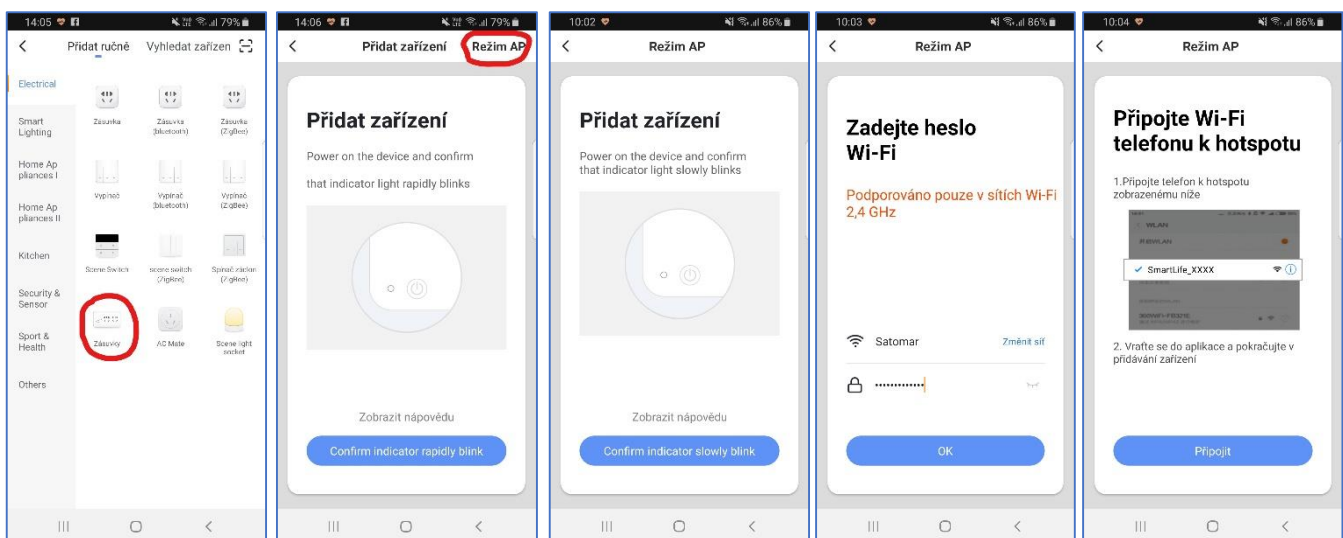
14:05 79%

Přidat ručně Vyhledat zařízen

Electrical

Smart Lighting

Home Appliances I

Home Appliances II

Kitchen

Security & Sensor

Sport & Health

Others

Zásuvka

Zásuvka (bluetooth)

Zásuvka (ZigBee)

Vypínač

Vypínač (bluetooth)

Vypínač (ZigBee)

Scene Switch

scene switch (ZigBee)

Spínač záclon (ZigBee)

Zásuvky

AC Mate

Scene light socket

14:06 79%

Přidat zařízení Režim AP

Přidat zařízení

Power on the device and confirm that indicator light rapidly blinks

Zobrazit nápovědu

Confirm indicator rapidly blink

10:02 86%

Režim AP

Přidat zařízení

Power on the device and confirm that indicator light slowly blinks

Zobrazit nápovědu

Confirm indicator slowly blink

10:03 86%

Režim AP

Zadejte heslo Wi-Fi

Podporováno pouze v sítích Wi-Fi 2,4 GHz

Satomar Změnit síť

••••••••••••

OK

10:04 86%

Režim AP

Připojte Wi-Fi telefonu k hotspotu

1.Připojte telefon k hotspotu zobrazenému níže

WLAN

SmartLife_XXXX

2. Vraťte se do aplikace a pokračujte v přidávání zařízení

Připojit